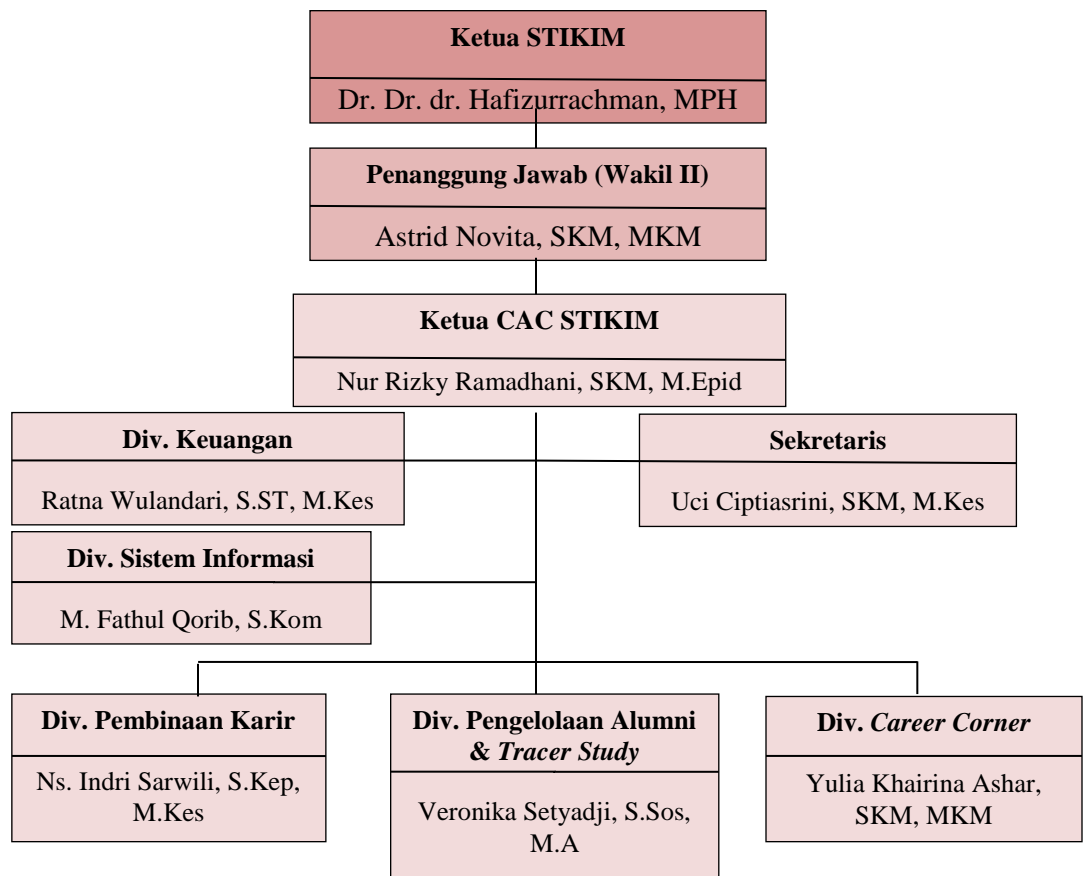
Ketua STIKIM

Dr. Dr. dr. Hafizurrachman, MPH

Penanggung Jawab (Wakil II)

Astrid Novita, SKM, MKM

Ketua CAC STIKIM

Nur Rizky Ramadhani, SKM, M.Epid

Div. Keuangan

Ratna Wulandari, S.ST, M.Kes

Sekretaris

Uci Ciptiasrini, SKM, M.Kes

Div. Sistem Informasi

M. Fathul Qorib, S.Kom

Div. Pembinaan Karir

Ns. Indri Sarwili, S.Kep, M.Kes

Div. Pengelolaan Alumni & Tracer Study

Veronika Setyadji, S.Sos, M.A

Div. Career Corner

Yulia Khairina Ashar, SKM, MKM